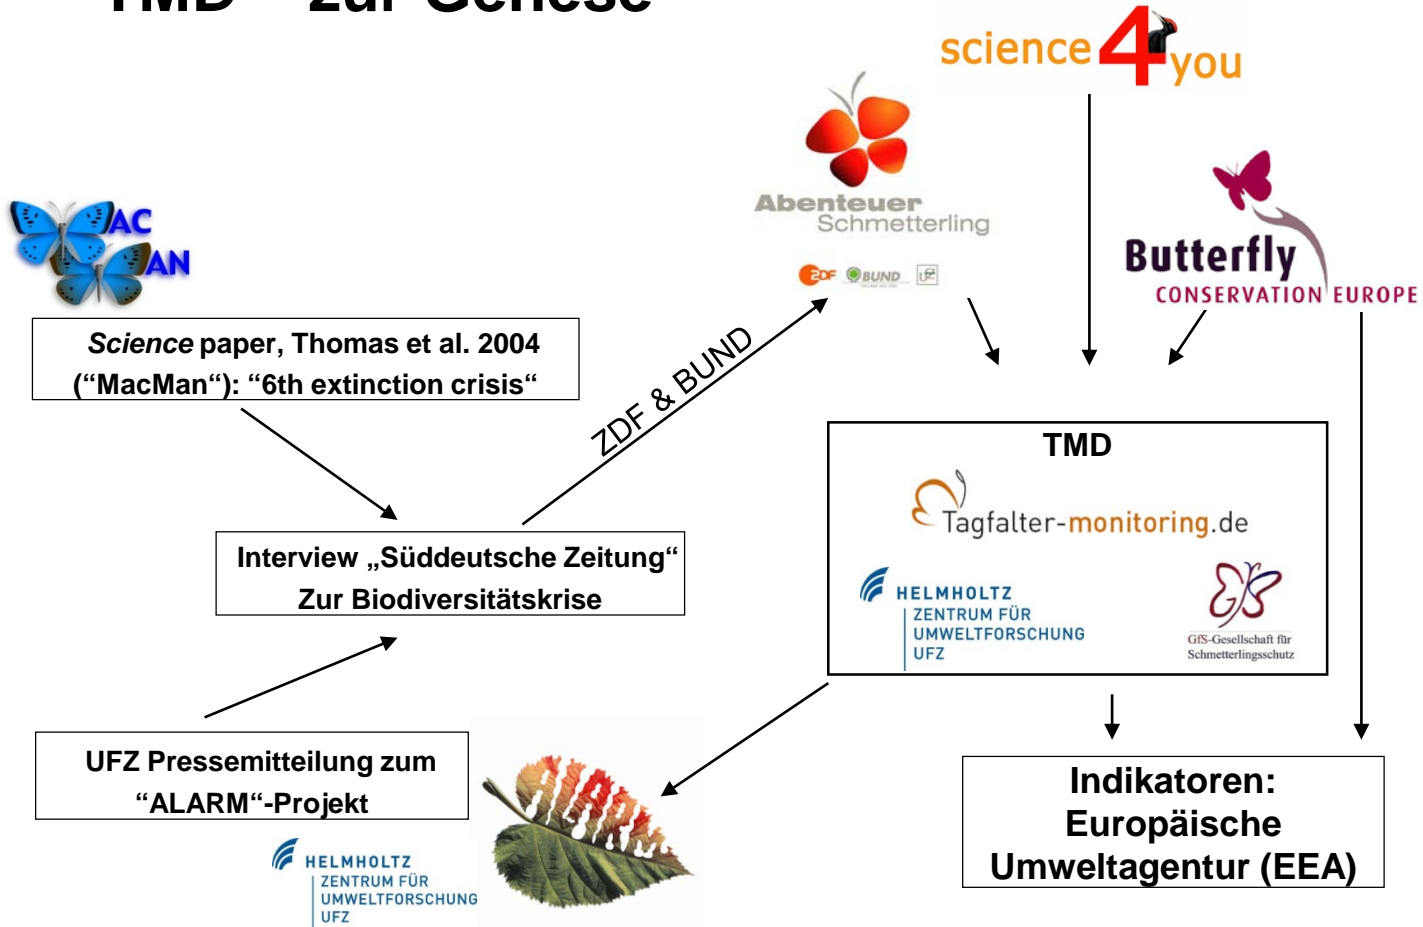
TMD – zur Genese

science 4 you

Abenteuer Schmetterling

ZDF BUND

Butterfly CONSERVATION EUROPE

MAC MAN

*Science* paper, Thomas et al. 2004 ("MacMan"): "6th extinction crisis"

ZDF & BUND

TMD

Tagfalter-monitoring.de

HELMHOLTZ ZENTRUM FÜR UMWELTFORSCHUNG UFZ

GfS-Gesellschaft für Schmetterlingsschutz

Interview „Süddeutsche Zeitung" Zur Biodiversitätskrise

UFZ Pressemitteilung zum "ALARM"-Projekt

HELMHOLTZ ZENTRUM FÜR UMWELTFORSCHUNG UFZ

ALARM

Indikatoren: Europäische Umweltagentur (EEA)